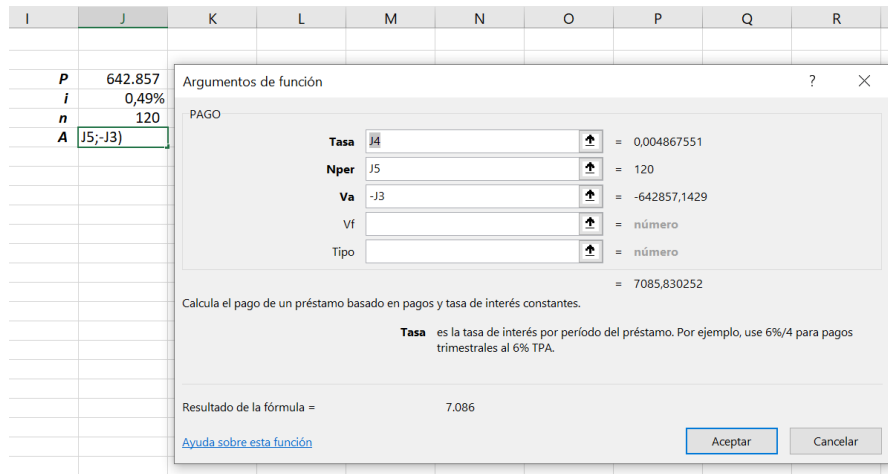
| I | J | K | L | M | N | O | P | Q | R |
|---|---|---|---|---|---|---|---|---|---|
| P | 642.857 | | | | | | | | |
| i | 0,49% | | | | | | | | |
| n | 120 | | | | | | | | |
| A | J5;-J3) | | | | | | | | |

Argumentos de función ? ×

PAGO

Tasa J4 = 0,004867551
Nper J5 = 120
Va -J3 = -642857,1429
Vf = número
Tipo = número

= 7085,830252

Calcula el pago de un préstamo basado en pagos y tasa de interés constantes.

Tasa es la tasa de interés por período del préstamo. Por ejemplo, use 6%/4 para pagos trimestrales al 6% TPA.

Resultado de la fórmula = 7.086

Ayuda sobre esta función

Aceptar Cancelar